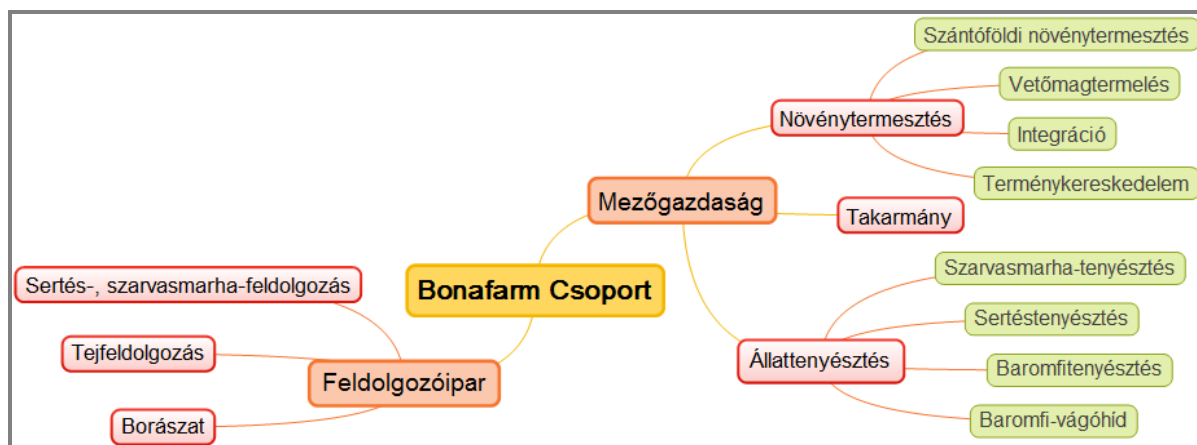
Bonafarm Csoport

Mezőgazdaság

Növénytermesztés

Szántóföldi növénytermesztés

Vetőmagtermelés

Integráció

Terménykereskedelem

Takarmány

Állattenyésztés

Szarvasmarha-tenyésztés

Sertéstenyésztés

Baromfitenyésztés

Baromfi-vágóhíd

Feldolgozóipar

Sertés-, szarvasmarha-feldolgozás

Tejfeldolgozás

Borászat